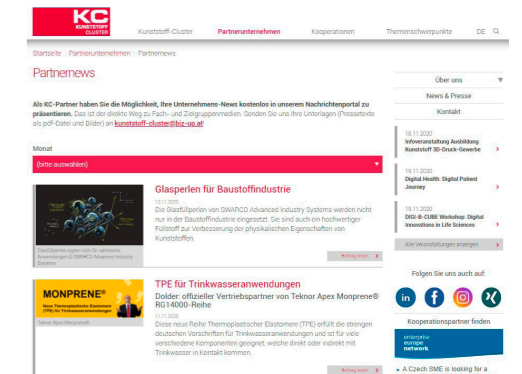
KC KUNSTSTOFF CLUSTER

Kunststoff-Cluster | Partnerunternehmen | Kooperationen | Themenschwerpunkte | DE

Startseite > Partnerunternehmen > Partnernews

Partnernews

Als KC-Partner haben Sie die Möglichkeit, Ihre Unternehmens-News kostenlos in unserem Nachrichtenportal zu präsentieren. Das ist der direkte Weg zu Fach- und Zielgruppenmedien. Senden Sie uns Ihre Unterlagen (Pressetexte als pdf-Datei und Bilder) an kunststoff-cluster@biz-up.at

Monat

(bitte auswählen)

Glasperlen für Baustoffindustrie

12.11.2020

Die Glasfüllperlen von SWARCO Advanced Industry Systems werden nicht nur in der Baustoffindustrie eingesetzt. Sie sind auch ein hochwertiger Füllstoff zur Verbesserung der physikalischen Eigenschaften von Kunststoffen.

Glasfüllperlen eignen sich für zahlreiche Anwendungen © SWARCO Advanced Industry Systems

Beitrag lesen

TPE für Trinkwasseranwendungen

Dolder: offizieller Vertriebspartner von Teknor Apex Monprene® RG14000-Reihe

11.11.2020

Diese neue Reihe Thermoplastischer Elastomere (TPE) erfüllt die strengen deutschen Vorschriften für Trinkwasseranwendungen und ist für viele verschiedene Komponenten geeignet, welche direkt oder indirekt mit Trinkwasser in Kontakt kommen.

MONPRENE® Neue Thermoplastische Elastomere (TPE) für Trinkwasseranwendungen

Teknor Apex Monprene®

Beitrag lesen

Über uns

News & Presse

Kontakt

18.11.2020
Infoveranstaltung Ausbildung Kunststoff 3D-Druck-Gewerbe

19.11.2020
Digital.Health: Digital Patient Journey

19.11.2020
DIGI-B-CUBE Workshop: Digital Innovations in Life Sciences

Alle Veranstaltungen anzeigen

Folgen Sie uns auch auf:

Kooperationspartner finden

enterprise europe network

A Czech SME is looking for a